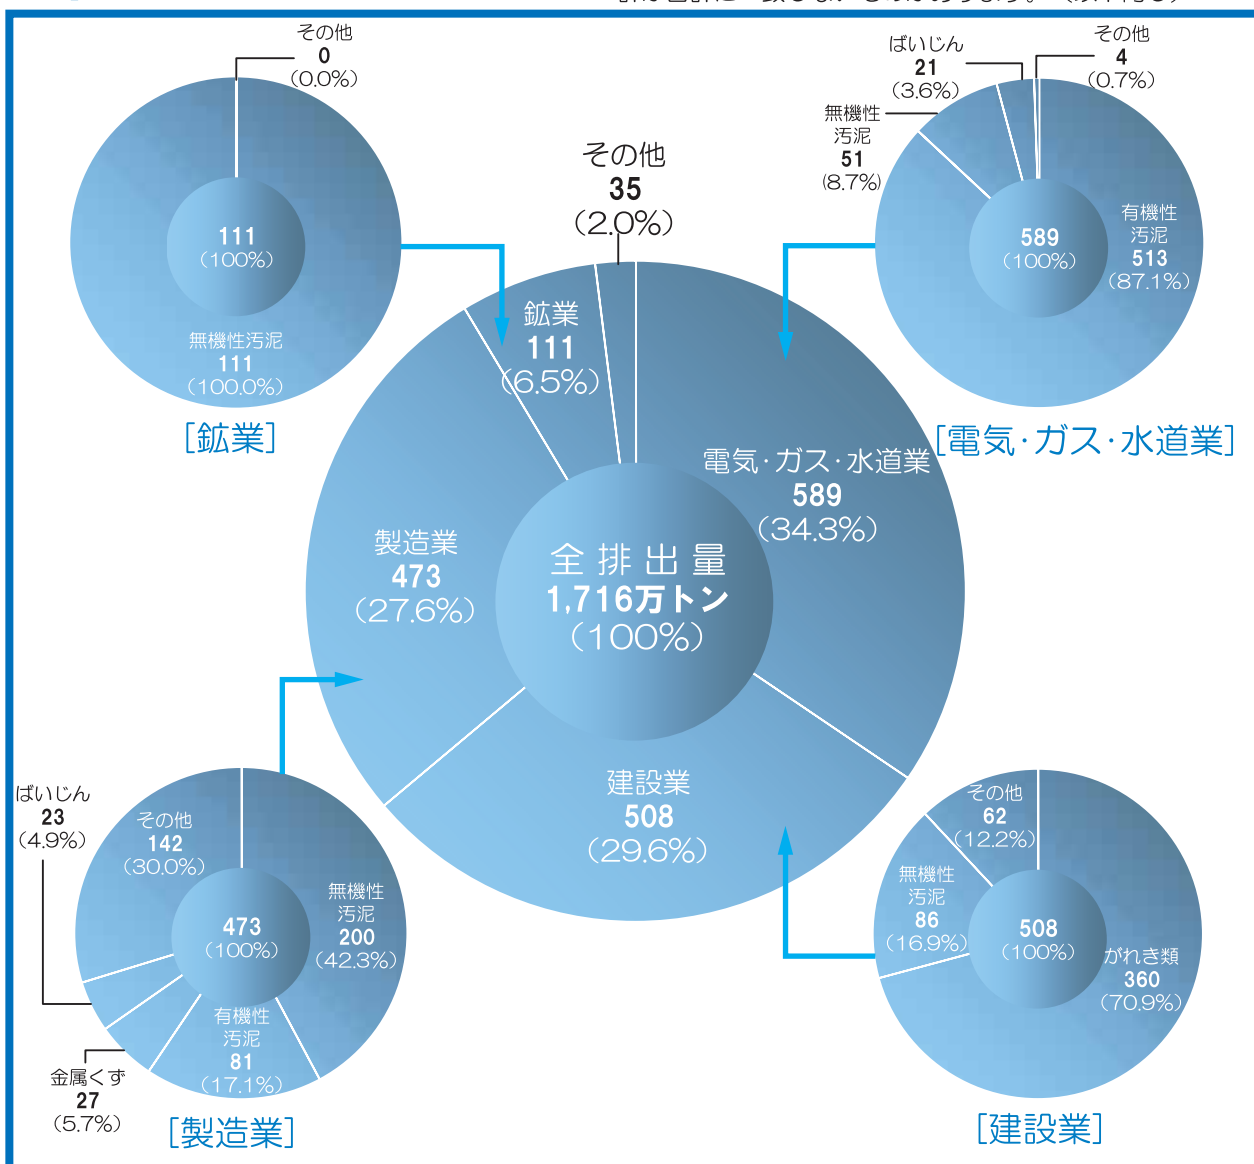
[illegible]

その他
0
(0.0%)

111
(100%)

無機性汚泥
111
(100.0%)

[鉱業]

その他
35
(2.0%)

鉱業
111
(6.5%)

ばいじん
21
(3.6%)

その他
4
(0.7%)

無機性
汚泥
51
(8.7%)

589
(100%)

有機性
汚泥
513
(87.1%)

[電気·ガス·水道業]

電気·ガス·水道業
589
(34.3%)

製造業
473
(27.6%)

全 排 出 量
1,716万トン
(100%)

建設業
508
(29.6%)

ばいじん
23
(4.9%)

その他
142
(30.0%)

473
(100%)

無機性
汚泥
200
(42.3%)

有機性
汚泥
81
(17.1%)

金属くず
27
(5.7%)

[製造業]

その他
62
(12.2%)

無機性
汚泥
86
(16.9%)

508
(100%)

がれき類
360
(70.9%)

[建設業]